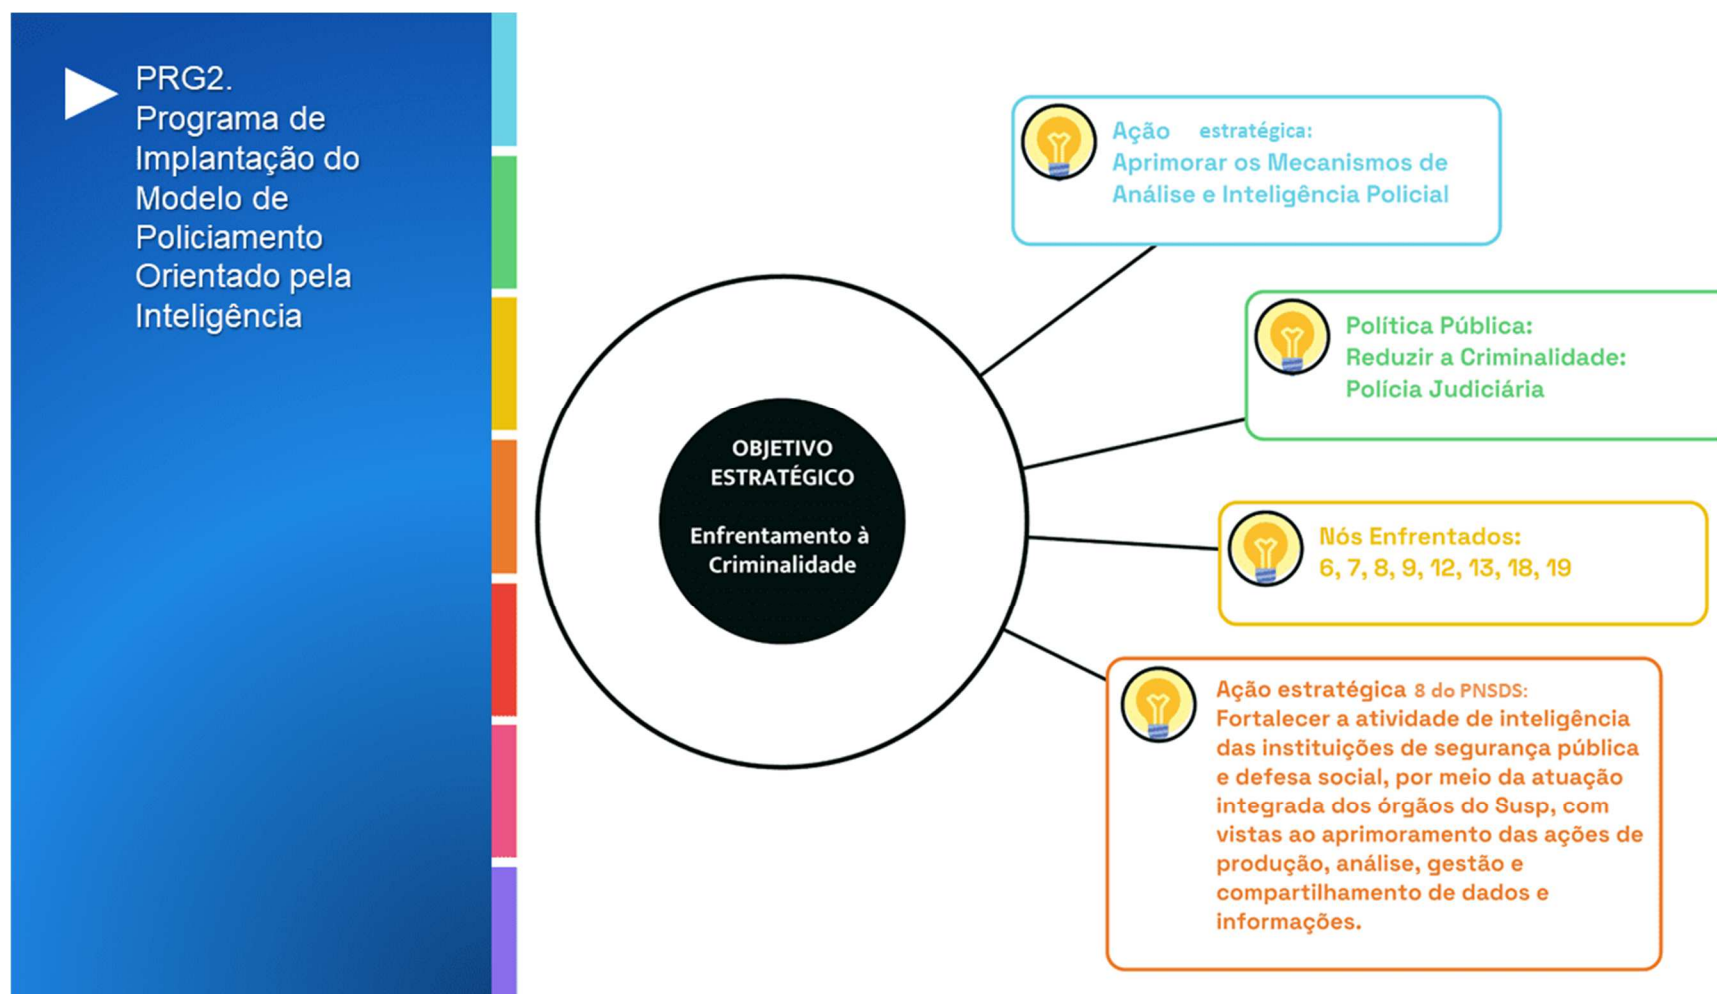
PRG2. Programa de Implantação do Modelo de Policiamento Orientado pela Inteligência

OBJETIVO ESTRATÉGICO

Enfrentamento à Criminalidade

Ação estratégica:
Aprimorar os Mecanismos de Análise e Inteligência Policial

Política Pública:
Reduzir a Criminalidade:
Polícia Judiciária

Nós Enfrentados:
6, 7, 8, 9, 12, 13, 18, 19

Ação estratégica 8 do PNSDS:
Fortalecer a atividade de inteligência das instituições de segurança pública e defesa social, por meio da atuação integrada dos órgãos do Susp, com vistas ao aprimoramento das ações de produção, análise, gestão e compartilhamento de dados e informações.